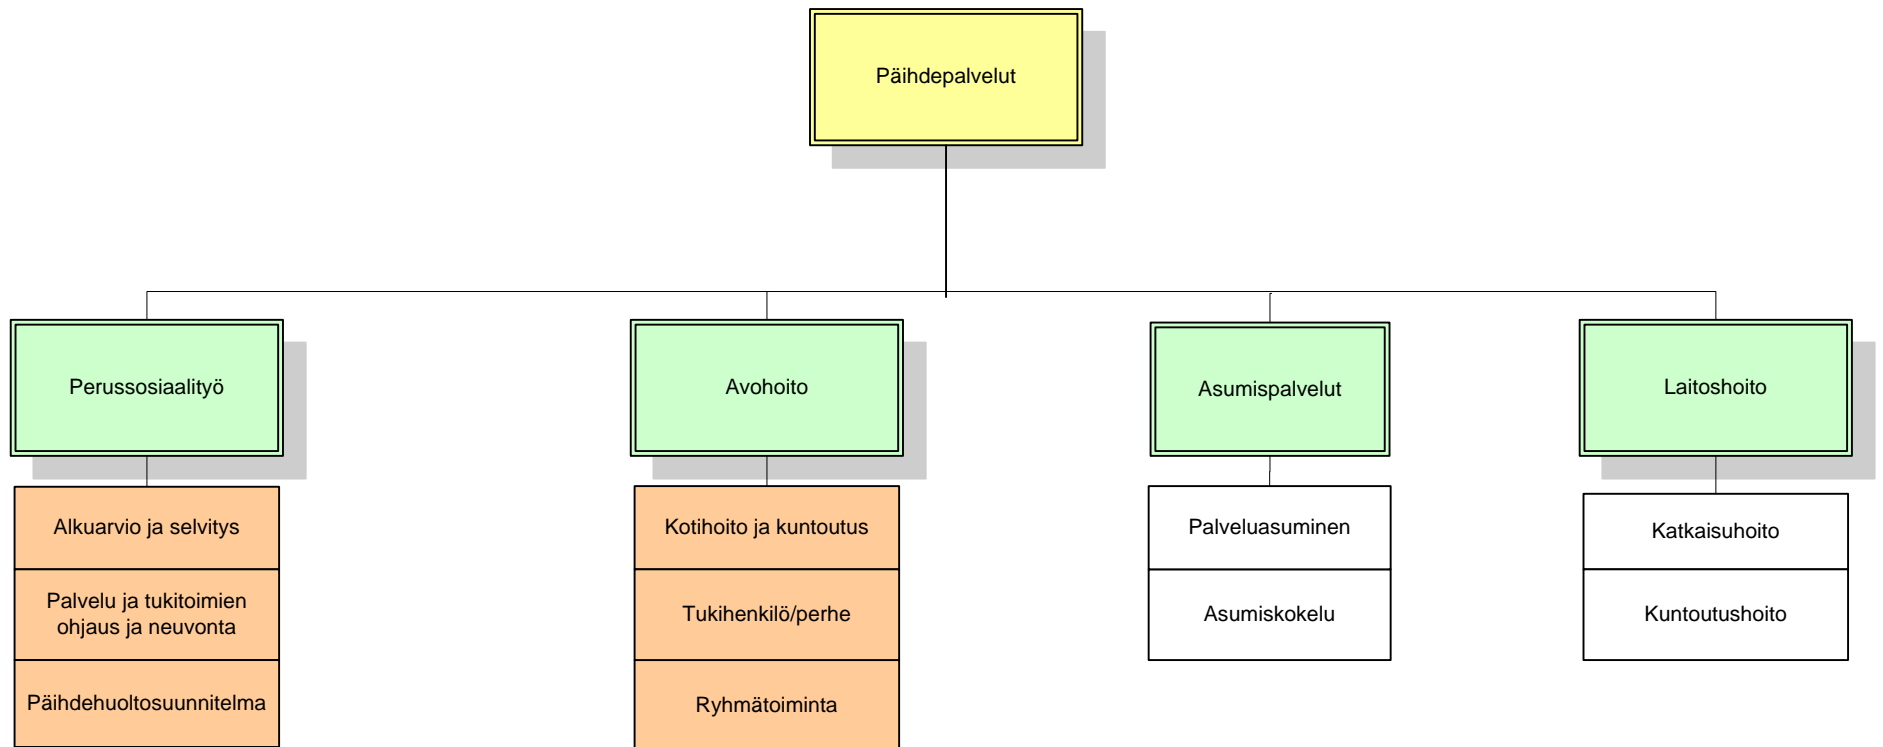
Päihdepalvelut

Perussosiaalityö

Alkuarvio ja selvitys

Palvelu ja tukitoimien ohjaus ja neuvonta

Päihdehuoltosuunnitelma

Avohoito

Kotihoito ja kuntoutus

Tukihenkilö/perhe

Ryhmätoiminta

Asumispalvelut

Palveluasuminen

Asumiskokelu

Laitoshoito

Katkaisuhoito

Kuntoutushoito